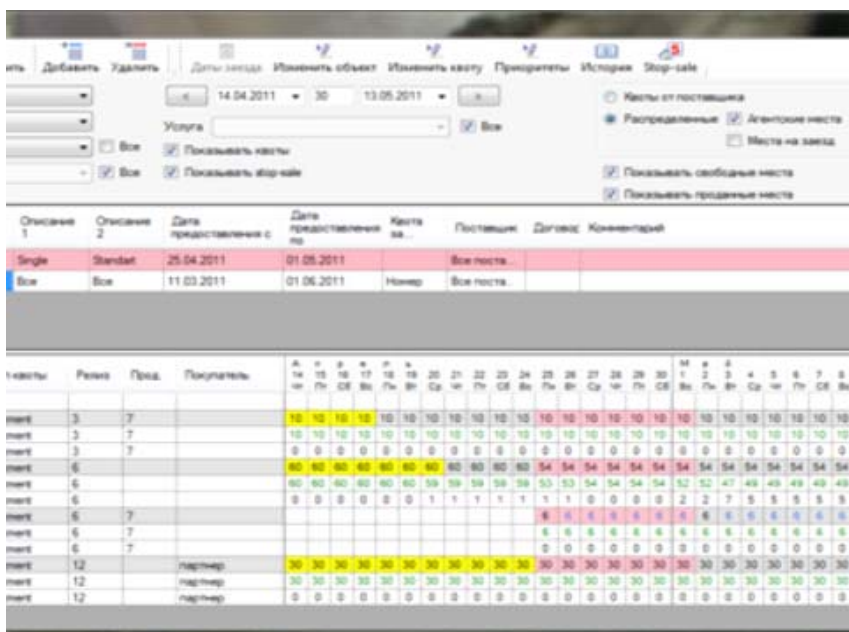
ить Добавить Удалить | Даты заезда Изменить объект Изменить квоту Приоритеты История Stop-sale

14.04.2011 30 13.05.2011

Услуга Все

Все Все

Показывать квоты

Показывать stop-sale

Квоты от поставщика

Распределенные Агентские места

Места на заезд

Показывать свободные места

Показывать проданные места

| Описание 1 | Описание 2 | Дата предоставления с | Дата предоставления по | Квота за... | Поставщик | Договор | Комментарий |
|---|---|---|---|---|---|---|---|
| Single | Standart | 25.04.2011 | 01.05.2011 | | Все поста... | | |
| Все | Все | 11.03.2011 | 01.06.2011 | Номер | Все поста... | | |

| т квоты | Релиз | Прод. | Покупатель |
|---|---|---|---|
| ment | 3 | 7 | |
| ment | 3 | 7 | |
| ment | 3 | 7 | |
| ment | 6 | | |
| ment | 6 | | |
| ment | 6 | | |
| ment | 6 | 7 | |
| ment | 6 | 7 | |
| ment | 6 | 7 | |
| ment | 12 | | партнер |
| ment | 12 | | партнер |
| ment | 12 | | партнер |

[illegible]